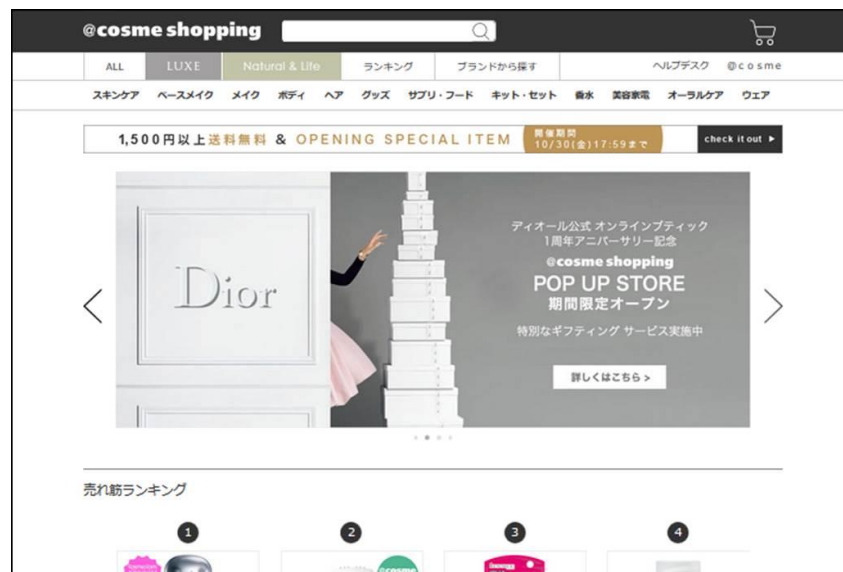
@cosme shopping

ALL LUXE Natural & Life ランキング ブランドから探す ヘルプデスク @cosme

スキンケア ベースメイク メイク ボディ ヘア グッズ サプリ・フード キット・セット 香水 美容家電 オーラルケア ウェア

1,500円以上送料無料 & OPENING SPECIAL ITEM 開催期間 10/30(金)17:59まで check it out ▸

Dior

ディオール公式 オンラインブティック 1周年アニバーサリー記念

@cosme shopping

POP UP STORE

期間限定オープン

特別なギフティング サービス実施中

詳しくはこちら >

売れ筋ランキング

1 2 3 4